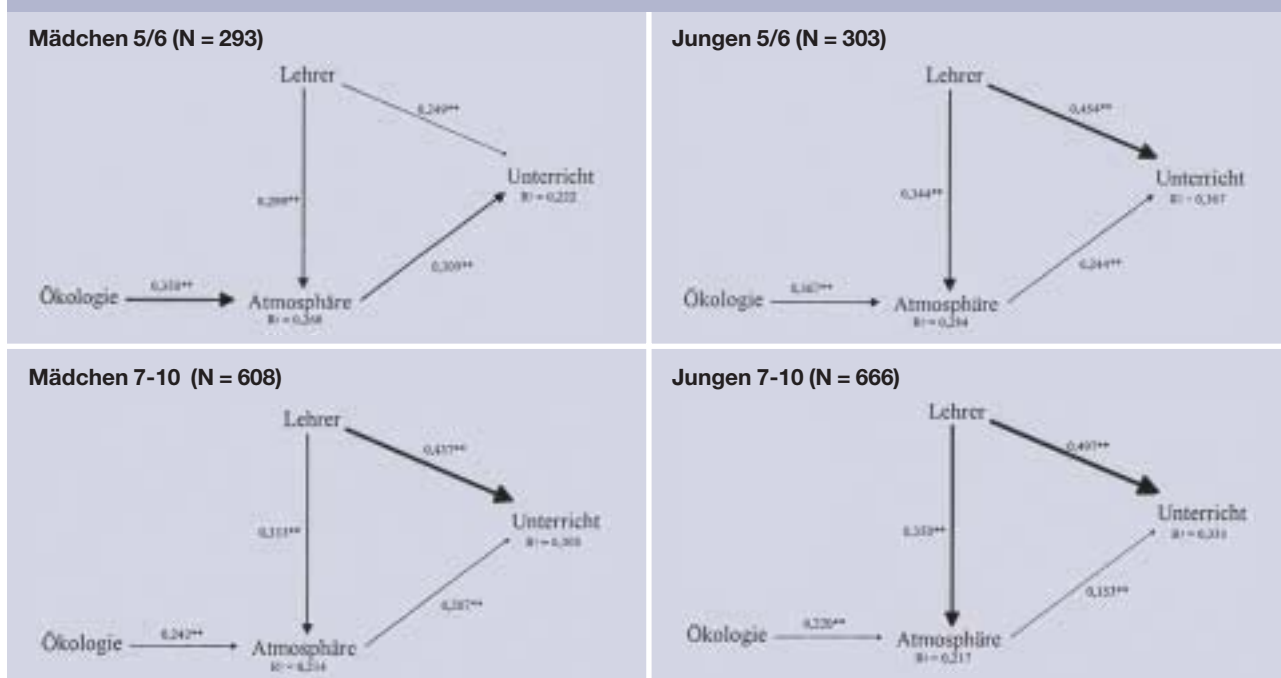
Mädchen 5/6 (N = 293)

Lehrer

0,249**

Unterricht
R² = 0,222

0,288**

0,309**

Ökologie

0,510**

Atmosphäre
R² = 0,268

Jungen 5/6 (N = 303)

Lehrer

0,454**

Unterricht
R² = 0,367

0,344**

0,244**

Ökologie

0,367**

Atmosphäre
R² = 0,254

Mädchen 7-10 (N = 608)

Lehrer

0,437**

Unterricht
R² = 0,308

0,311**

0,187**

Ökologie

0,242**

Atmosphäre
R² = 0,214

Jungen 7-10 (N = 666)

Lehrer

0,497**

Unterricht
R² = 0,331

0,359**

0,153**

Ökologie

0,226**

Atmosphäre
R² = 0,217